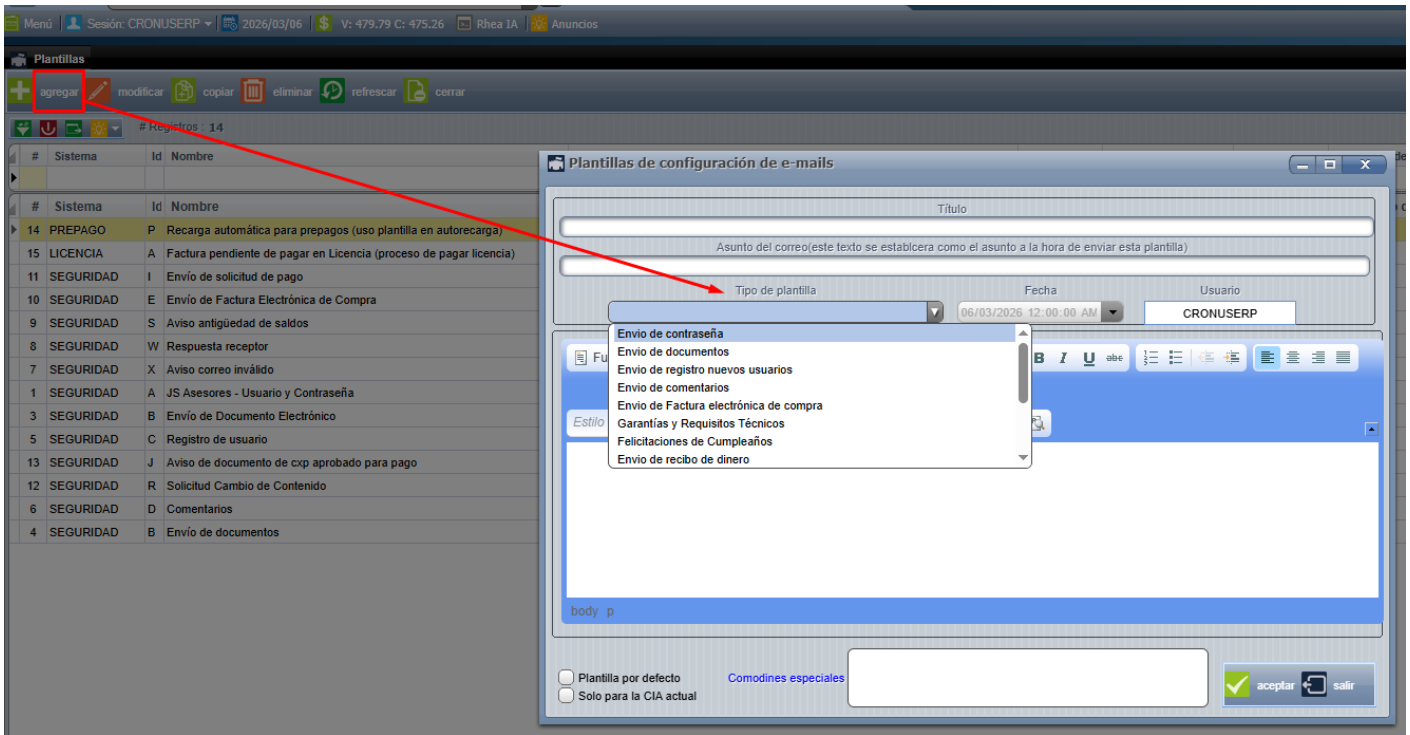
Menú | Sesión: CRONUSERP | 2026/03/06 | V: 479.79 C: 475.26 | Rhea IA | Anuncios

Plantillas

agregar modificar copiar eliminar refrescar cerrar

# Registros : 14

| # | Sistema | Id | Nombre |
|---|---|---|---|
| 14 | PREPAGO | P | Recarga automática para prepagos (uso plantilla en autorecarga) |
| 15 | LICENCIA | A | Factura pendiente de pagar en Licencia (proceso de pagar licencia) |
| 11 | SEGURIDAD | I | Envío de solicitud de pago |
| 10 | SEGURIDAD | E | Envío de Factura Electrónica de Compra |
| 9 | SEGURIDAD | S | Aviso antigüedad de saldos |
| 8 | SEGURIDAD | W | Respuesta receptor |
| 7 | SEGURIDAD | X | Aviso correo inválido |
| 1 | SEGURIDAD | A | JS Asesores - Usuario y Contraseña |
| 3 | SEGURIDAD | B | Envío de Documento Electrónico |
| 5 | SEGURIDAD | C | Registro de usuario |
| 13 | SEGURIDAD | J | Aviso de documento de cxp aprobado para pago |
| 12 | SEGURIDAD | R | Solicitud Cambio de Contenido |
| 6 | SEGURIDAD | D | Comentarios |
| 4 | SEGURIDAD | B | Envío de documentos |

Plantillas de configuración de e-mails

Título

Asunto del correo(este texto se establcera como el asunto a la hora de enviar esta plantilla)

Tipo de plantilla

Fecha

Usuario

06/03/2026 12:00:00 AM

CRONUSERP

Envio de contraseña
Envio de documentos
Envio de registro nuevos usuarios
Envio de comentarios
Envio de Factura electrónica de compra
Garantías y Requisitos Técnicos
Felicitaciones de Cumpleaños
Envio de recibo de dinero

Fu

Estilo

B I U abc

body p

Plantilla por defecto
Solo para la CIA actual

Comodines especiales

aceptar salir